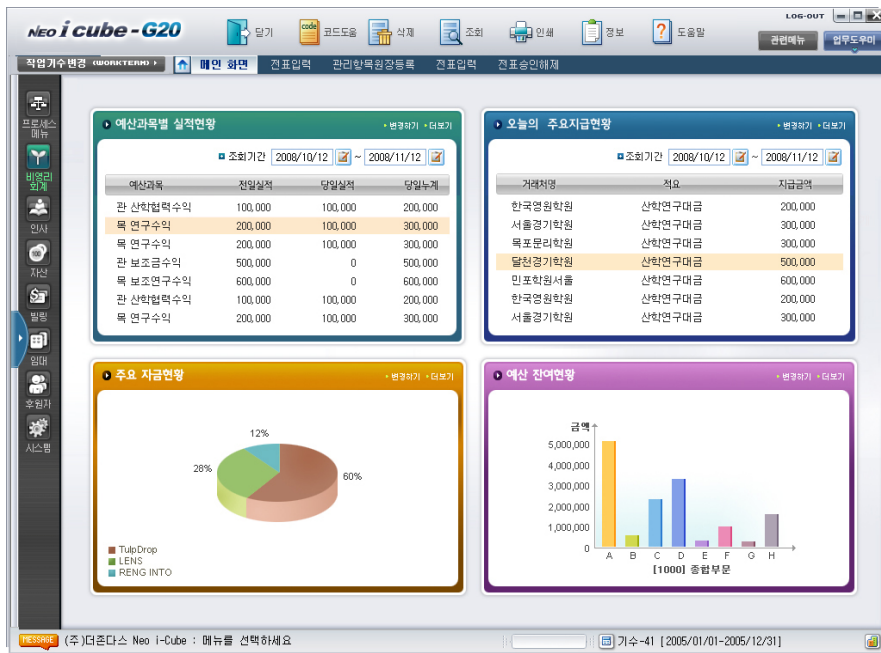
NEO i cube - G20

닫기 코드도움 삭제 조회 인쇄 정보 도움말

LOG-OUT

관련메뉴 업무도우미

작업기수변경 (WORKTERM) ▸

메인 화면 전표입력 관리항목원장등록 전표입력 전표승인해제

프로세스 메뉴
비영리 회계
인사
자산
빌링
임대
후원자
시스템

예산과목별 실적현황
▸변경하기 ▸더보기

조회기간 2008/10/12 ~ 2008/11/12

| 예산과목 | 전일실적 | 당일실적 | 당일누계 |
|---|---|---|---|
| 관 산학협력수익 | 100,000 | 100,000 | 200,000 |
| 목 연구수익 | 200,000 | 100,000 | 300,000 |
| 목 연구수익 | 200,000 | 100,000 | 300,000 |
| 관 보조금수익 | 500,000 | 0 | 500,000 |
| 목 보조연구수익 | 600,000 | 0 | 600,000 |
| 관 산학협력수익 | 100,000 | 100,000 | 200,000 |
| 목 연구수익 | 200,000 | 100,000 | 300,000 |

오늘의 주요지급현황
▸변경하기 ▸더보기

조회기간 2008/10/12 ~ 2008/11/12

| 거래처명 | 적요 | 지급금액 |
|---|---|---|
| 한국영원학원 | 산학연구대금 | 200,000 |
| 서울경기학원 | 산학연구대금 | 300,000 |
| 목포문리학원 | 산학연구대금 | 300,000 |
| 달천경기학원 | 산학연구대금 | 500,000 |
| 민포학원서울 | 산학연구대금 | 600,000 |
| 한국영원학원 | 산학연구대금 | 200,000 |
| 서울경기학원 | 산학연구대금 | 300,000 |

주요 자금현황
▸변경하기 ▸더보기

12%
28%
60%

TulpDrop
LENS
RENG INTO

예산 잔여현황
▸변경하기 ▸더보기

금액
5,000,000
4,000,000
3,000,000
2,000,000
1,000,000
0
A B C D E F G H
[1000] 종합부문

MESSAGE (주)더존다스 Neo i-Cube : 메뉴를 선택하세요

기수-41 [2005/01/01-2005/12/31]